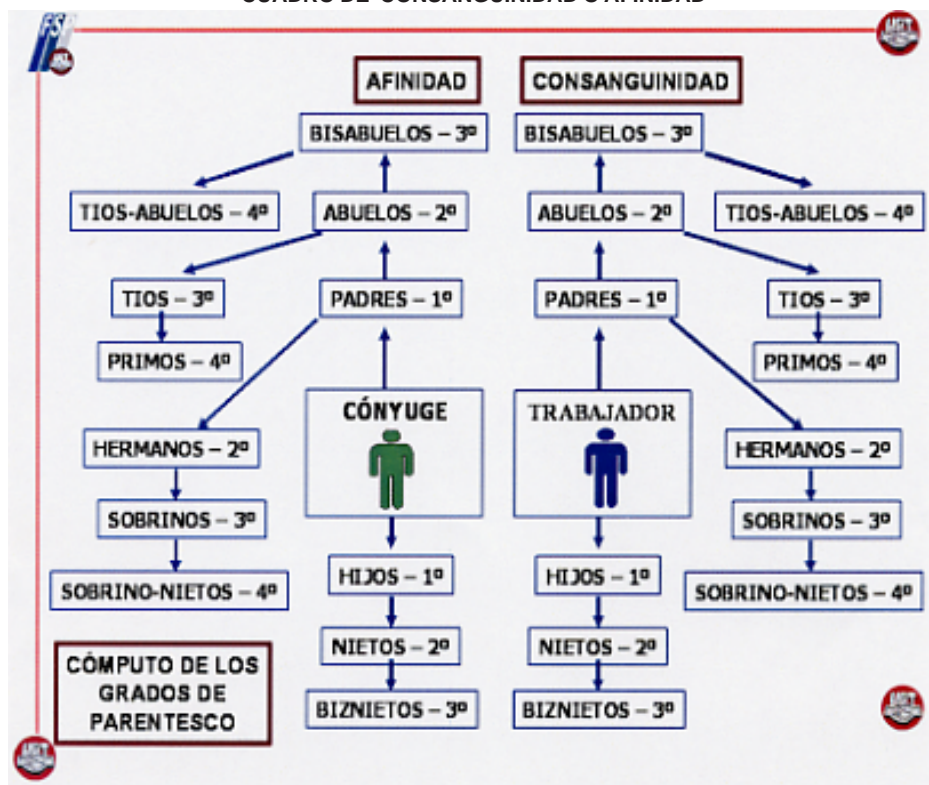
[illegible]

FSP

AFINIDAD

CONSANGUINIDAD

BISABUELOS – 3º

BISABUELOS – 3º

TIOS-ABUELOS – 4º

ABUELOS – 2º

ABUELOS – 2º

TIOS-ABUELOS – 4º

TIOS – 3º

PADRES – 1º

PADRES – 1º

TIOS – 3º

PRIMOS – 4º

PRIMOS – 4º

CÓNYUGE

TRABAJADOR

HERMANOS – 2º

HERMANOS – 2º

SOBRINOS – 3º

SOBRINOS – 3º

SOBRINO-NIETOS – 4º

HIJOS – 1º

HIJOS – 1º

SOBRINO-NIETOS – 4º

NIETOS – 2º

NIETOS – 2º

CÓMPUTO DE LOS GRADOS DE PARENTESCO

BIZNIETOS – 3º

BIZNIETOS – 3º